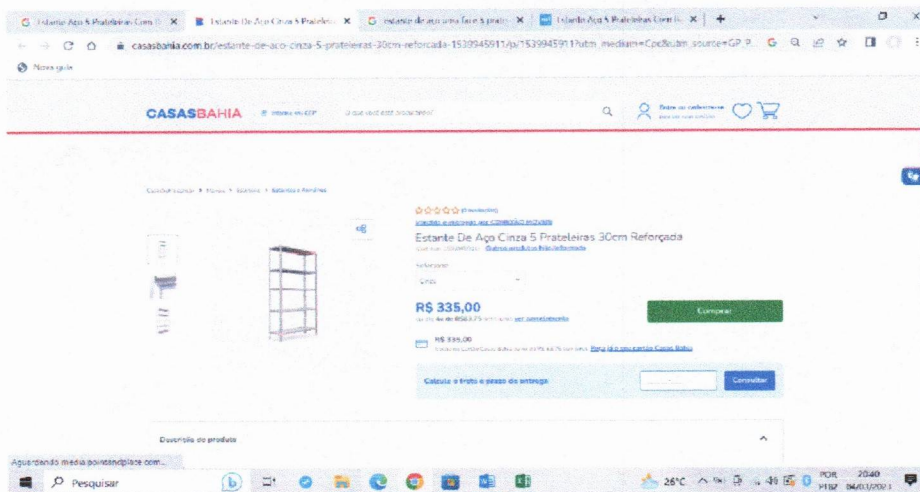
G Estante Aço 5 Prateleiras Com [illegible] ×
Estante De Aço Cinza 5 Pratelei ×
G estante de aço cinza face 5 prate ×
Estante Aço 5 Prateleiras Com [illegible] ×
+

casasbahia.com.br/estante-de-aco-cinza-5-prateleiras-30cm-reforcada-1539945911/p/1539945911?utm_medium=Cpc&utm_source=GP_P...

Nova guia

CASASBAHIA
Informe seu CEP
O que você está procurando?
Entre ou cadastre-se

Casa e Decoração > Móveis > Estantes > Estantes e Prateleiras

☆☆☆☆☆ (0 avaliações)
Vendido e entregue por COMERCIO ONLINE
Estante De Aço Cinza 5 Prateleiras 30cm Reforçada
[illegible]
Selecione:
Cinza

R$ 335,00
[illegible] R$ 352,75 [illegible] ver parcelamento

Comprar

R$ 335,00
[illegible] Peça já o seu cartão Casas Bahia

Calcule o frete e prazo de entrega
Consultar

Descrição do produto

Aguardando media.pointandplace.com...

Pesquisar
26°C
POR PTB2
20:40
04/03/2023